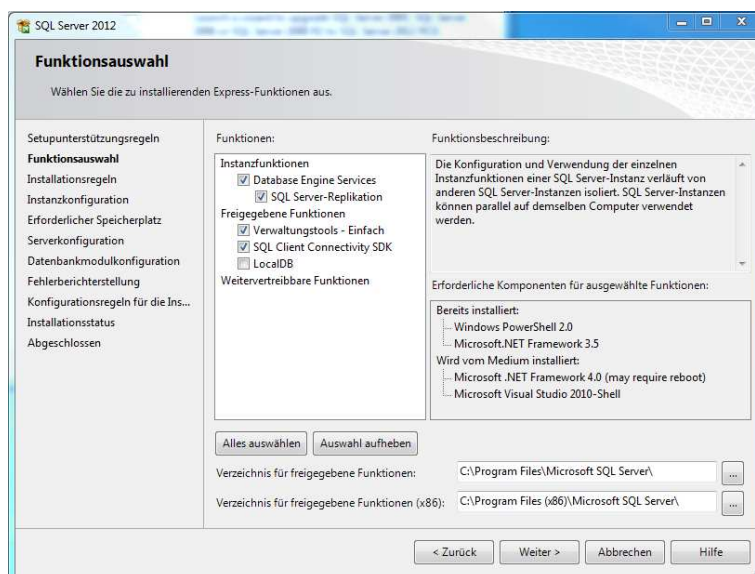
SQL Server 2012

Funktionsauswahl

Wählen Sie die zu installierenden Express-Funktionen aus.

Setupunterstützungsregeln
Funktionsauswahl
Installationsregeln
Instanzkonfiguration
Erforderlicher Speicherplatz
Serverkonfiguration
Datenbankmodulkonfiguration
Fehlerberichterstellung
Konfigurationsregeln für die Ins...
Installationsstatus
Abgeschlossen

Funktionen:

Instanzfunktionen
Database Engine Services
SQL Server-Replikation
Freigegebene Funktionen
Verwaltungstools - Einfach
SQL Client Connectivity SDK
LocalDB
Weitervertreibbare Funktionen

Funktionsbeschreibung:

Die Konfiguration und Verwendung der einzelnen Instanzfunktionen einer SQL Server-Instanz verläuft von anderen SQL Server-Instanzen isoliert. SQL Server-Instanzen können parallel auf demselben Computer verwendet werden.

Erforderliche Komponenten für ausgewählte Funktionen:

Bereits installiert:
Windows PowerShell 2.0
Microsoft.NET Framework 3.5
Wird vom Medium installiert:
Microsoft .NET Framework 4.0 (may require reboot)
Microsoft Visual Studio 2010-Shell

Alles auswählen
Auswahl aufheben

Verzeichnis für freigegebene Funktionen: C:\Program Files\Microsoft SQL Server\ ...

Verzeichnis für freigegebene Funktionen (x86): C:\Program Files (x86)\Microsoft SQL Server\ ...

< Zurück
Weiter >
Abbrechen
Hilfe